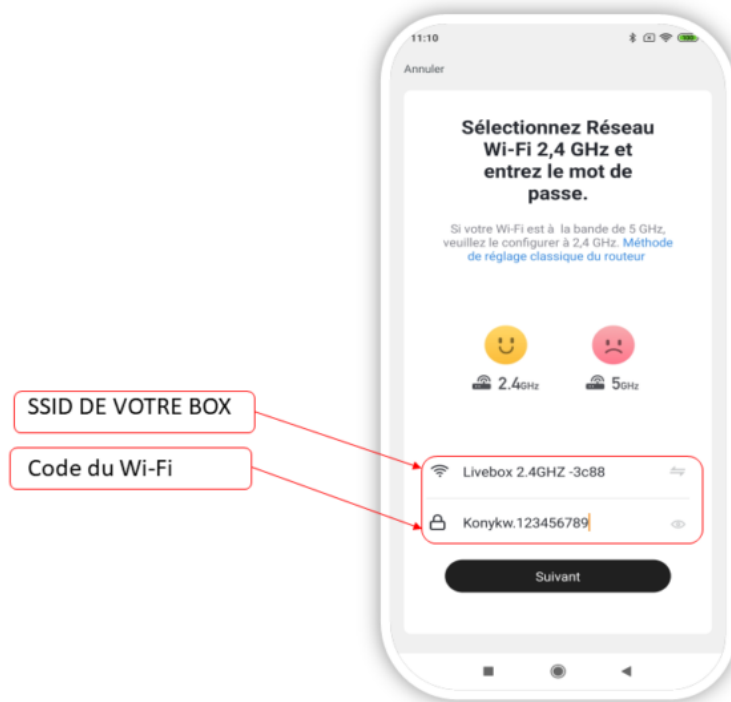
11:10

Annuler

Sélectionnez Réseau Wi-Fi 2,4 GHz et entrez le mot de passe.

Si votre Wi-Fi est à la bande de 5 GHz, veuillez le configurer à 2,4 GHz. Méthode de réglage classique du routeur

2.4GHz

5GHz

SSID DE VOTRE BOX

Code du Wi-Fi

Livebox 2.4GHZ -3c88

Konykw.123456789

Suivant